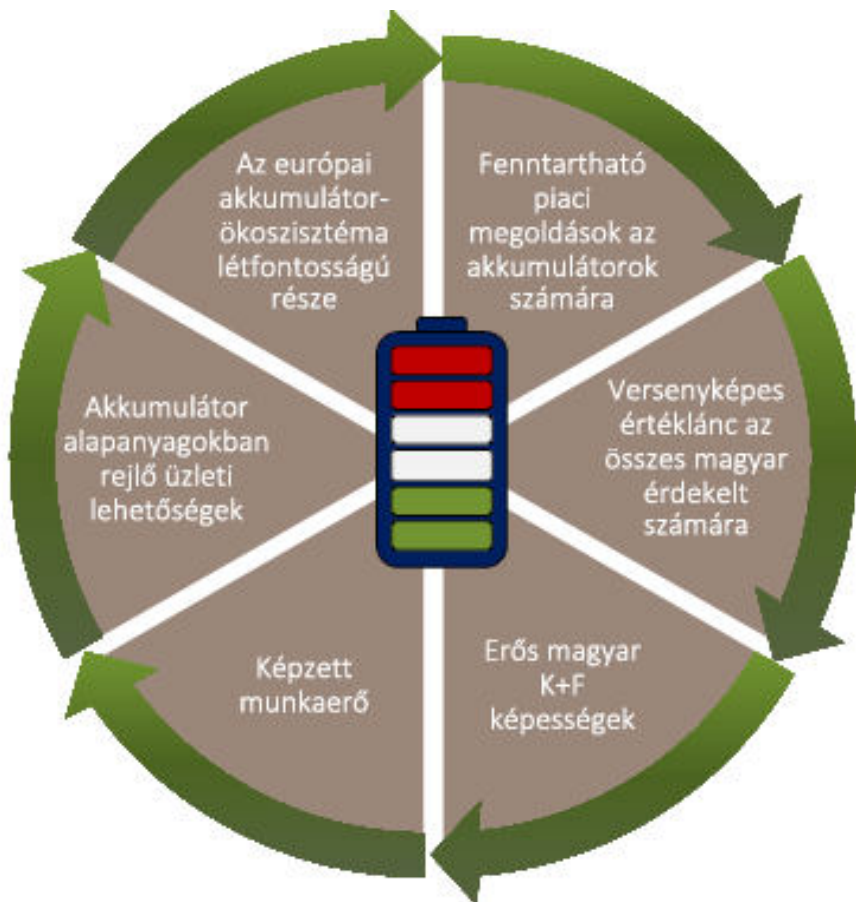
Az európai akkumulátor-ökoszisztéma létfontosságú része

Fenntartható piaci megoldások az akkumulátorok számára

Versenyképes értéklánc az összes magyar érdekelt számára

Erős magyar K+F képességek

Képzett munkaerő

Akkumulátor alapanyagokban rejlő üzleti lehetőségek